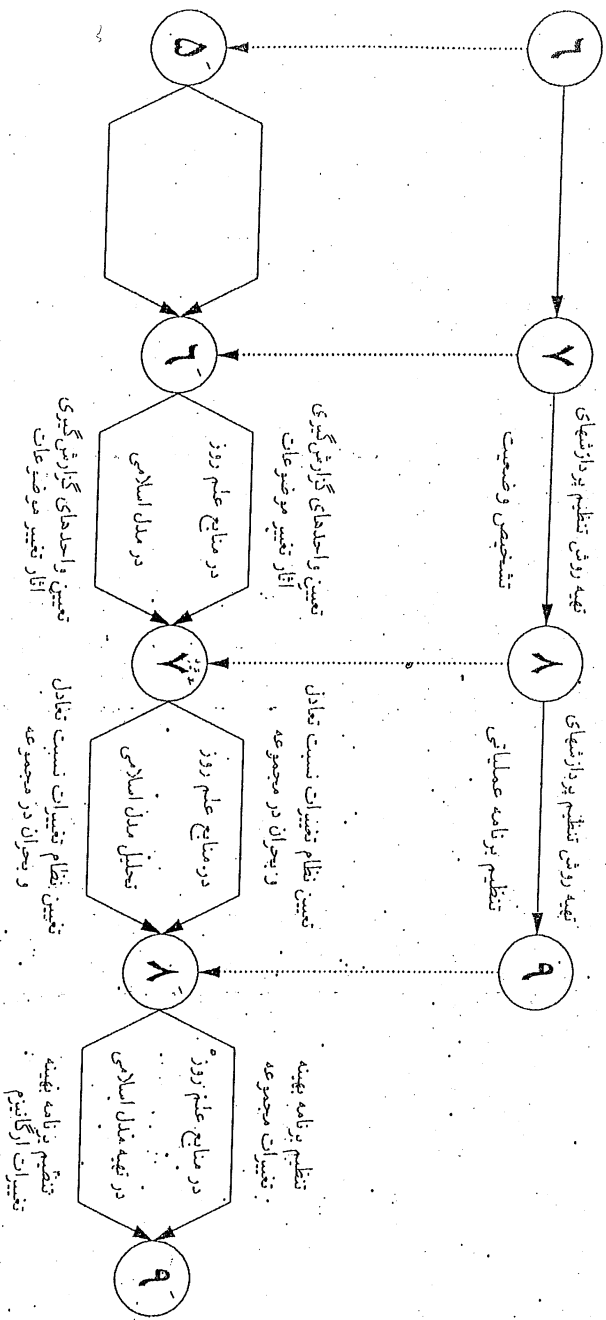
تهیه روش تنظیم پردازشهای
تشخیص وضعیت

تهیه روش تنظیم پردازشهای
تنظیم برنامه عملیاتی

۴
۵
۶
۷
۸
۹

تعیین واحدهای گزارش‌گیری
آثار تغییر موضوعات

در منابع علم روز
در مدل اسلامی

تعیین واحدهای گزارش‌گیری
آثار تغییر موضوعات

تعیین نظام تغییرات نسبت تعادل
و بحران در مجموعه

در منابع علم روز
تحلیل مدل اسلامی

تعیین نظام تغییرات نسبت تعادل
و بحران در مجموعه

تنظیم برنامه بهینه
تغییرات مجموعه

در منابع علم روز
در بهینه مدل اسلامی

تنظیم برنامه بهینه
تغییرات ارگانیزم

۵´
۶´
۷´
۸´
۹´